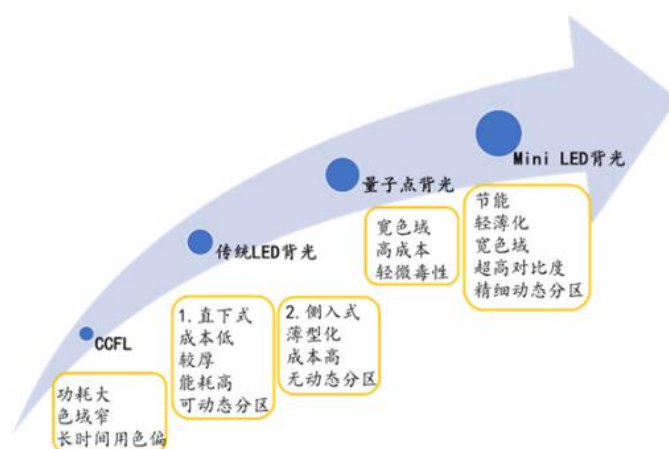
CCFL

功耗大
色域窄
长时间用色偏

传统LED背光

1. 直下式
成本低
较厚
能耗高
可动态分区

2. 侧入式
薄型化
成本高
无动态分区

量子点背光

宽色域
高成本
轻微毒性

Mini LED背光

节能
轻薄化
宽色域
超高对比度
精细动态分区